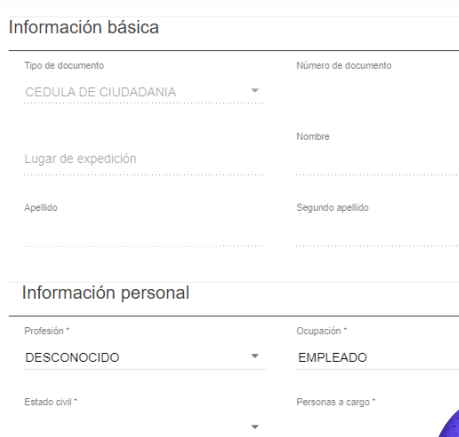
Información básica

Tipo de documento
CEDULA DE CIUDADANIA

Número de documento

Lugar de expedición

Nombre

Apellido

Segundo apellido

Información personal

Profesión *
DESCONOCIDO

Ocupación *
EMPLEADO

Estado civil *

Personas a cargo *